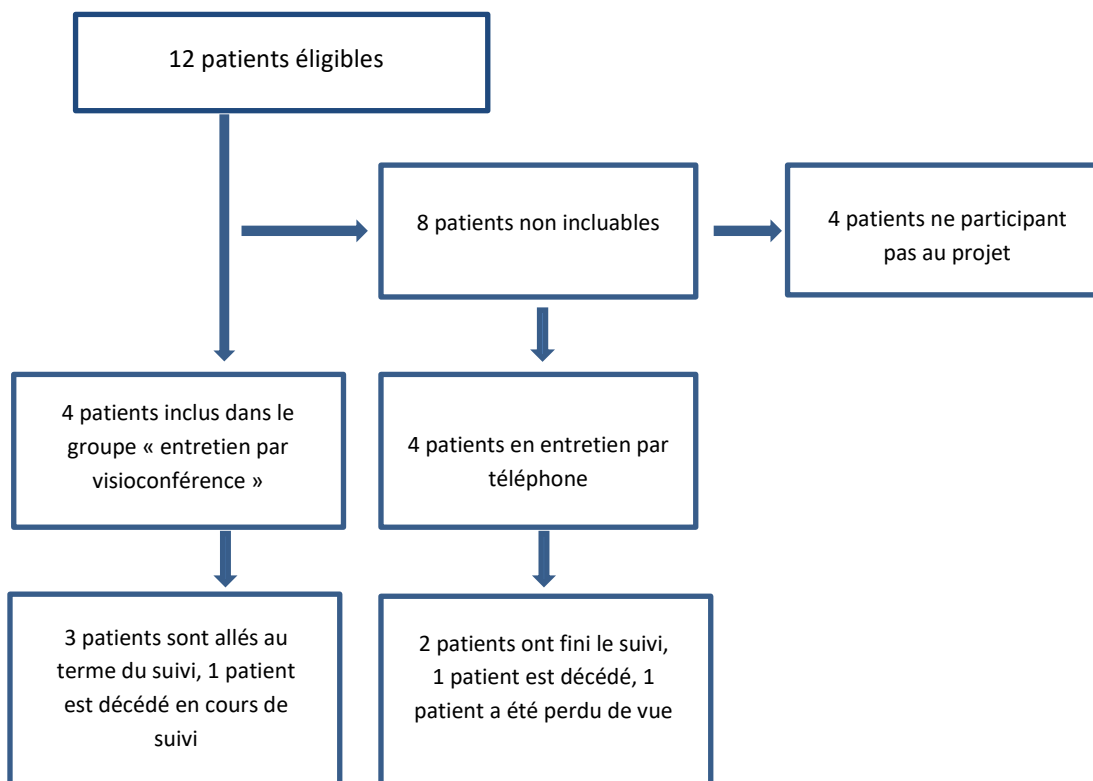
12 patients éligibles

8 patients non incluables

4 patients ne participant pas au projet

4 patients inclus dans le groupe « entretien par visioconférence »

4 patients en entretien par téléphone

3 patients sont allés au terme du suivi, 1 patient est décédé en cours de suivi

2 patients ont fini le suivi, 1 patient est décédé, 1 patient a été perdu de vue